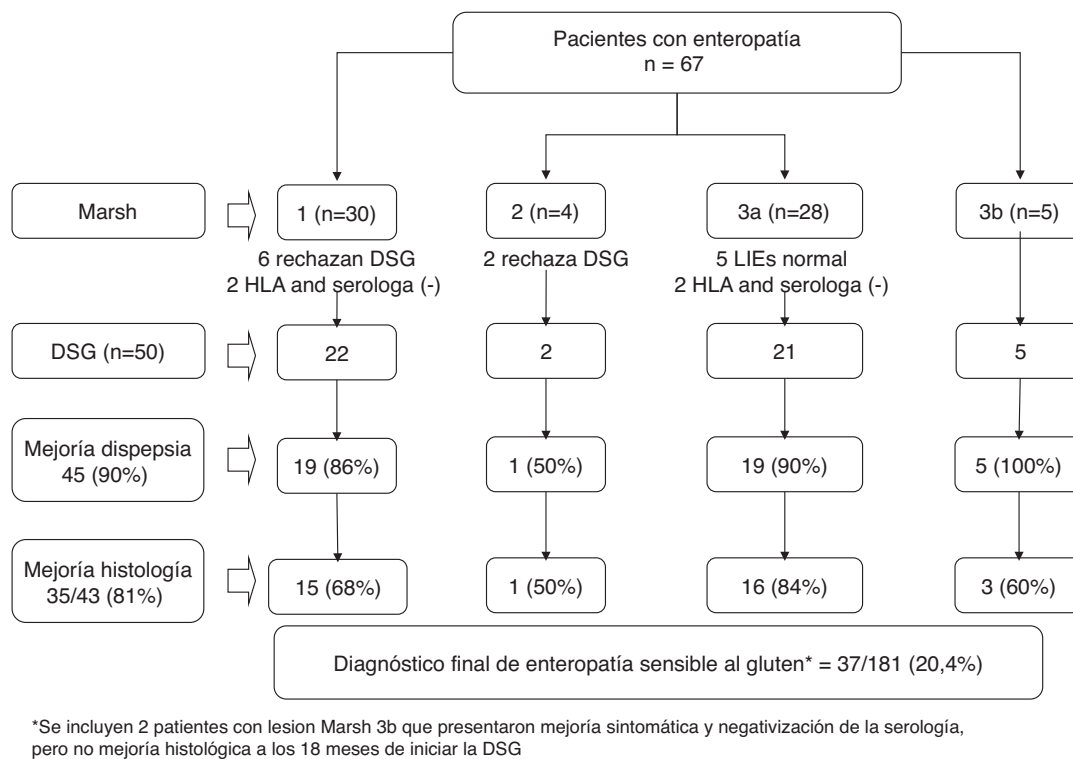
Pacientes con enteropatía
n = 67

Marsh

1 (n=30)

2 (n=4)

3a (n=28)

3b (n=5)

6 rechazan DSG
2 HLA and serologa (-)

2 rechaza DSG

5 LIEs normal
2 HLA and serologa (-)

DSG (n=50)

22

2

21

5

Mejoría dispepsia
45 (90%)

19 (86%)

1 (50%)

19 (90%)

5 (100%)

Mejoría histología
35/43 (81%)

15 (68%)

1 (50%)

16 (84%)

3 (60%)

Diagnóstico final de enteropatía sensible al gluten* = 37/181 (20,4%)

*Se incluyen 2 patientes con lesion Marsh 3b que presentaron mejoría sintomática y negativización de la serología, pero no mejoría histológica a los 18 meses de iniciar la DSG